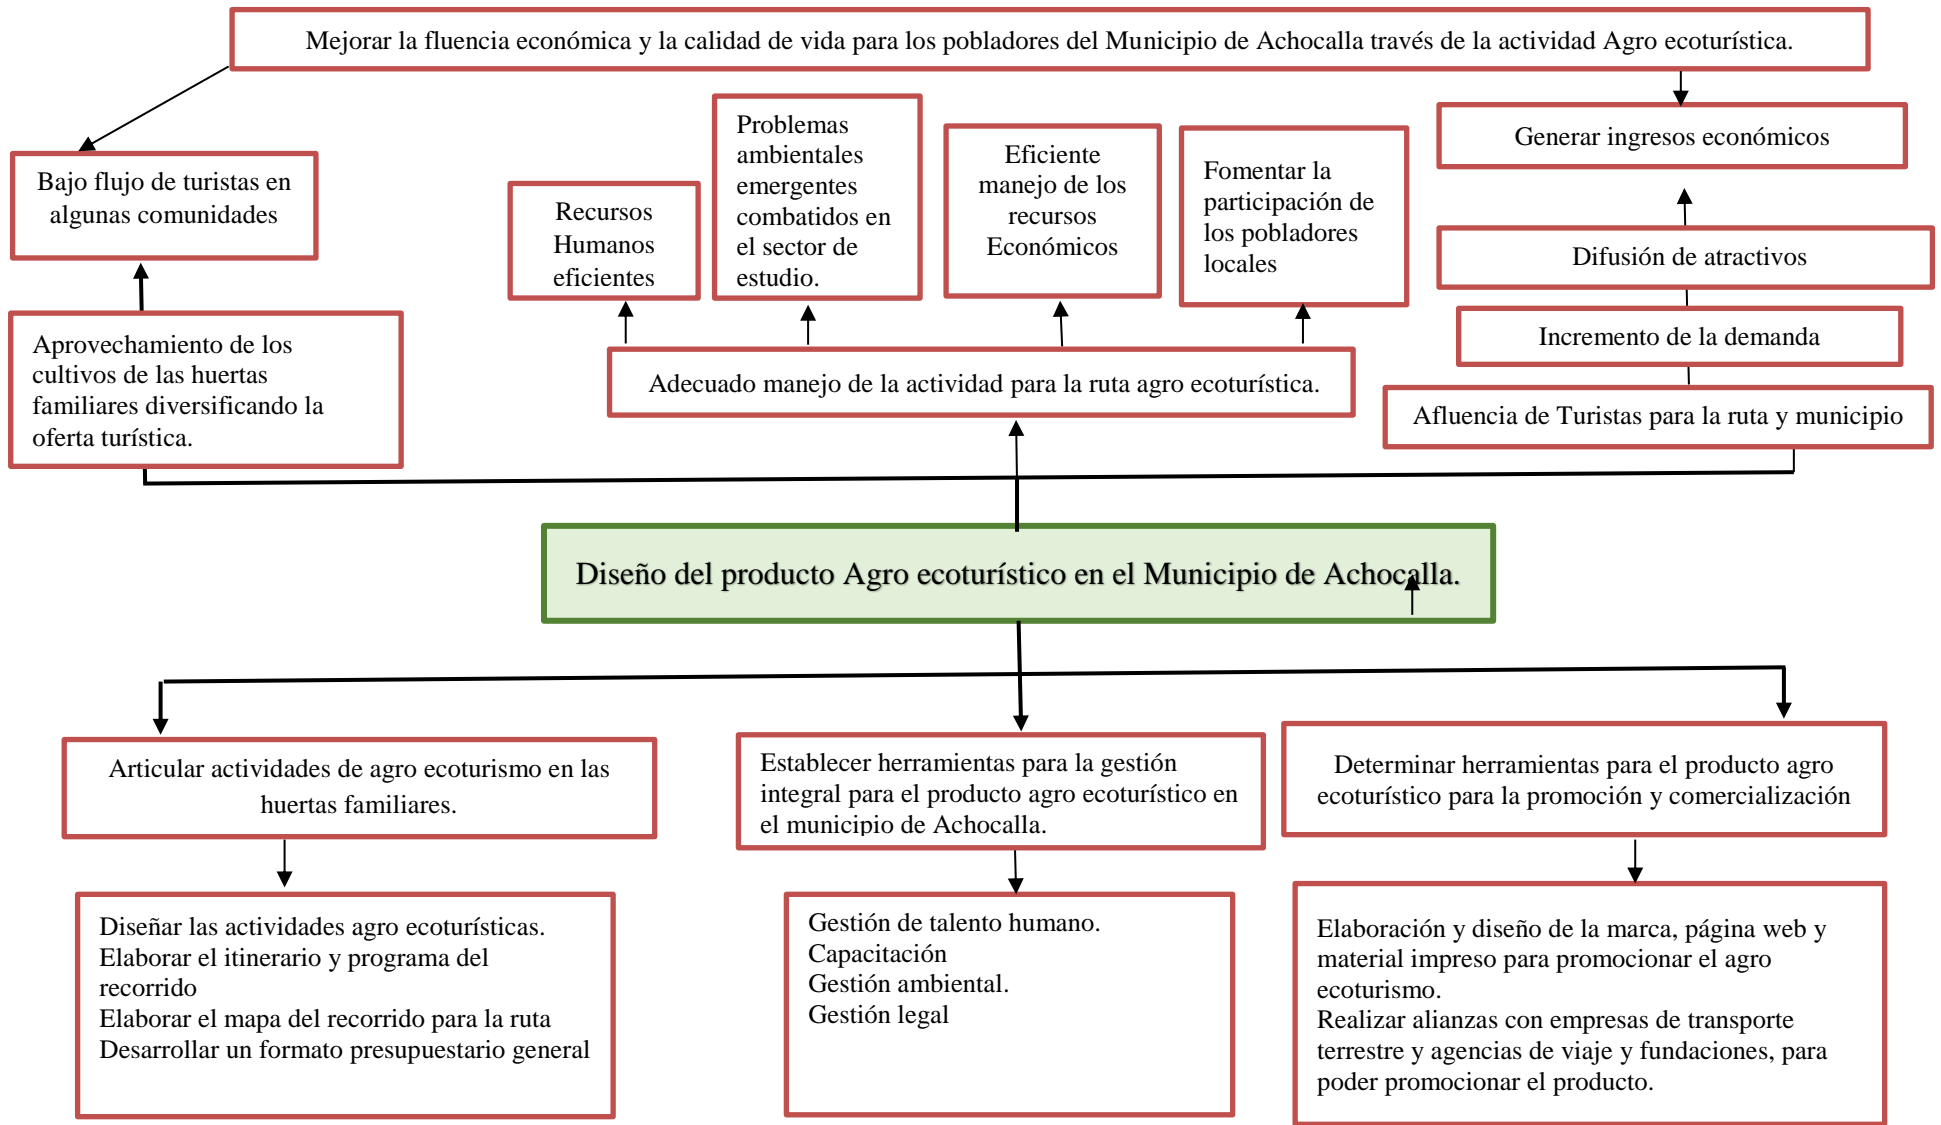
Mejorar la fluencia económica y la calidad de vida para los pobladores del Municipio de Achocalla través de la actividad Agro ecoturística.

Bajo flujo de turistas en algunas comunidades

Recursos Humanos eficientes

Problemas ambientales emergentes combatidos en el sector de estudio.

Eficiente manejo de los recursos Económicos

Fomentar la participación de los pobladores locales

Generar ingresos económicos

Difusión de atractivos

Incremento de la demanda

Afluencia de Turistas para la ruta y municipio

Aprovechamiento de los cultivos de las huertas familiares diversificando la oferta turística.

Adecuado manejo de la actividad para la ruta agro ecoturística.

Diseño del producto Agro ecoturístico en el Municipio de Achocalla.

Articular actividades de agro ecoturismo en las huertas familiares.

Establecer herramientas para la gestión integral para el producto agro ecoturístico en el municipio de Achocalla.

Determinar herramientas para el producto agro ecoturístico para la promoción y comercialización

Diseñar las actividades agro ecoturísticas.
Elaborar el itinerario y programa del recorrido
Elaborar el mapa del recorrido para la ruta
Desarrollar un formato presupuestario general

Gestión de talento humano.
Capacitación
Gestión ambiental.
Gestión legal

Elaboración y diseño de la marca, página web y material impreso para promocionar el agro ecoturismo.
Realizar alianzas con empresas de transporte terrestre y agencias de viaje y fundaciones, para poder promocionar el producto.